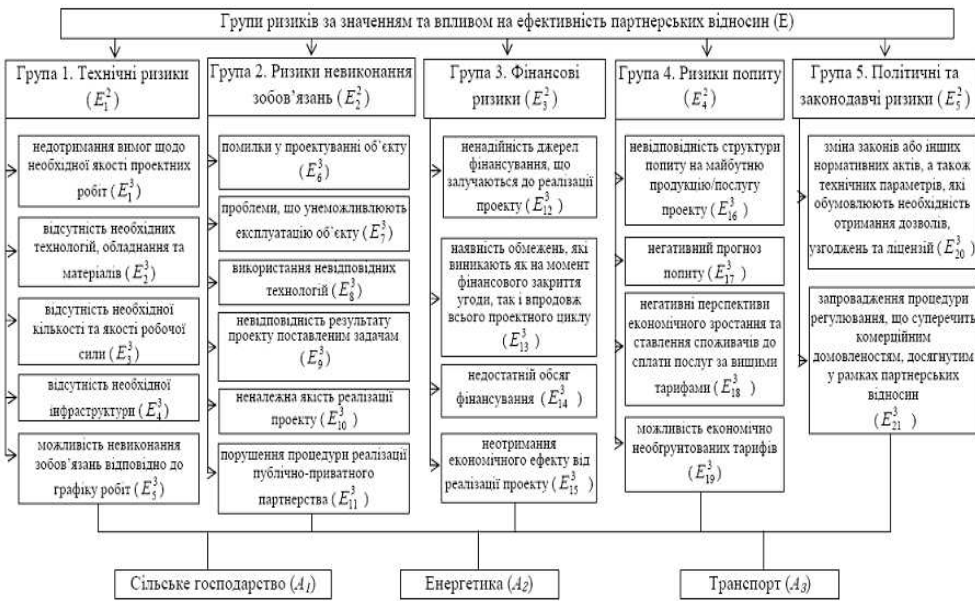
Групи ризиків за значенням та впливом на ефективність партнерських відносин (E)

Група 1. Технічні ризики ($E_1^2$)

недотримання вимог щодо необхідної якості проектних робіт ($E_1^3$)

відсутність необхідних технологій, обладнання та матеріалів ($E_2^3$)

відсутність необхідної кількості та якості робочої сили ($E_3^3$)

відсутність необхідної інфраструктури ($E_4^3$)

можливість невиконання зобов'язань відповідно до графіку робіт ($E_5^3$)

Група 2. Ризики невиконання зобов'язань ($E_2^2$)

помилки у проектуванні об'єкту ($E_6^3$)

проблеми, що унеможливлюють експлуатацію об'єкту ($E_7^3$)

використання невідповідних технологій ($E_8^3$)

невідповідність результату проекту поставленим задачам ($E_9^3$)

неналежна якість реалізації проекту ($E_{10}^3$)

порушення процедури реалізації публічно-приватного партнерства ($E_{11}^3$)

Група 3. Фінансові ризики ($E_3^2$)

ненадійність джерел фінансування, що залучаються до реалізації проекту ($E_{12}^3$)

наявність обмежень, які виникають як на момент фінансового закриття угоди, так і впродовж всього проектного циклу ($E_{13}^3$)

недостатній обсяг фінансування ($E_{14}^3$)

неотримання економічного ефекту від реалізації проекту ($E_{15}^3$)

Група 4. Ризики попиту ($E_4^2$)

невідповідність структури попиту на майбутню продукцію/послугу проекту ($E_{16}^3$)

негативний прогноз попиту ($E_{17}^3$)

негативні перспективи економічного зростання та ставлення споживачів до сплати послуг за вищими тарифами ($E_{18}^3$)

можливість економічно необґрунтованих тарифів ($E_{19}^3$)

Група 5. Політичні та законодавчі ризики ($E_5^2$)

зміна законів або інших нормативних актів, а також технічних параметрів, які обумовлюють необхідність отримання дозволів, узгоджень та ліцензій ($E_{20}^3$)

запровадження процедури регулювання, що суперечить комерційним домовленостям, досягнутим у рамках партнерських відносин ($E_{21}^3$)

Сільське господарство ($A_1$)

Енергетика ($A_2$)

Транспорт ($A_3$)